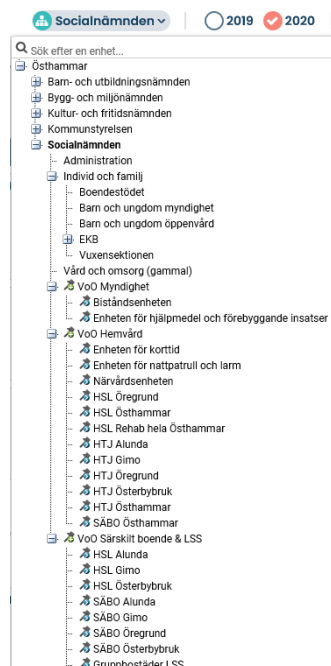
Socialnämnden
2019
2020
Sök efter en enhet...
Östhammar
Barn- och utbildningsnämnden
Bygg- och miljönämnden
Kultur- och fritidsnämnden
Kommunstyrelsen
Socialnämnden
Administration
Individ och familj
Boendestödet
Barn och ungdom myndighet
Barn och ungdom öppenvård
EKB
Vuxensektionen
Vård och omsorg (gammal)
VoO Myndighet
Biståndsenheten
Enheten för hjälpmedel och förebyggande insatser
VoO Hemvård
Enheten för korttid
Enheten för nattpatrull och larm
Närvårdsenheten
HSL Öregrund
HSL Östhammar
HSL Rehab hela Östhammar
HTJ Alunda
HTJ Gimo
HTJ Öregrund
HTJ Österbybruk
HTJ Östhammar
SÄBO Östhammar
VoO Särskilt boende & LSS
HSL Alunda
HSL Gimo
HSL Österbybruk
SÄBO Alunda
SÄBO Gimo
SÄBO Öregrund
SÄBO Österbybruk
Gruppbostäder LSS